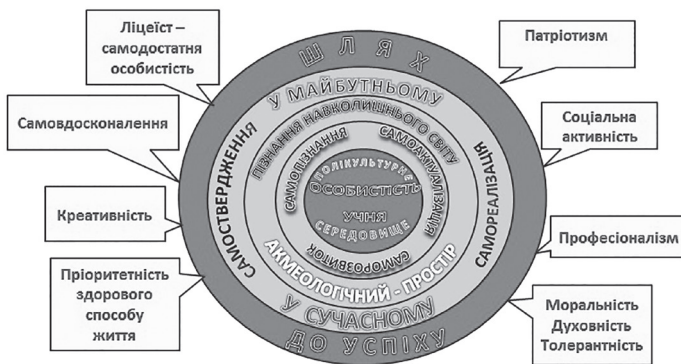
Ліцеїст – самодостатня особистість

Патріотизм

Самовдосконалення

Соціальна активність

Креативність

Професіоналізм

Пріоритетність здорового способу життя

Моральність
Духовність
Толерантність

ШЛЯХ

У МАЙБУТНЬОМУ

ПІЗНАННЯ НАВКОЛИШНЬОГО СВІТУ

САМОПІЗНАННЯ

САМОАКТУАЛІЗАЦІЯ

ПОЛІКУЛЬТУРНЕ

ОСОБИСТІСТЬ

УЧНЯ

СЕРЕДОВИЩЕ

САМОРОЗВИТОК

САМОСТВЕРДЖЕННЯ

САМОРЕАЛІЗАЦІЯ

АКМЕОЛОГІЧНИЙ - ПРОСТІР

У СУЧАСНОМУ

ДО УСПІХУ